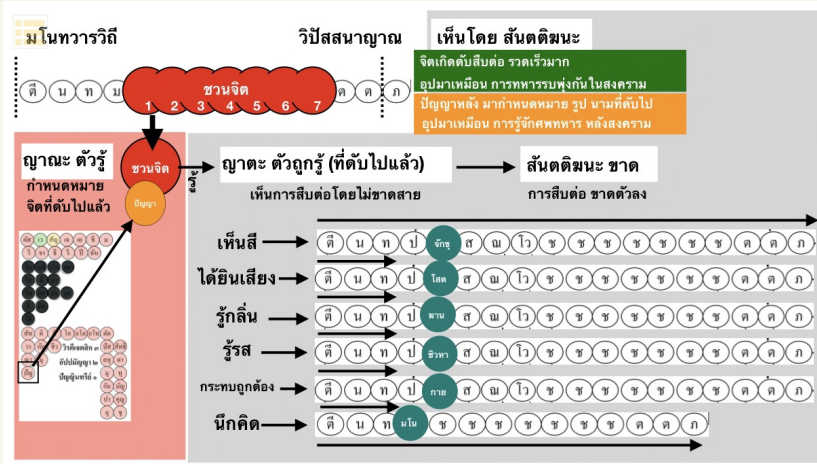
มโนทวารวิถี

วิปัสสนาญาณ

เห็นโดย สันตติฆนะ

จิตเกิดดับสืบต่อ รวดเร็วมาก
อุปมาเหมือน การทหารรบพุ่งกันในสงคราม

ปัญญาหลัง มากำหนดหมาย รูป นามที่ดับไป
อุปมาเหมือน การรู้จักศพทหาร หลังสงคราม

ตี น ท ม

ชวนจิต
1 2 3 4 5 6 7

ต ต ภ

ญาณะ ตัวรู้
กำหนดหมาย
จิตที่ดับไปแล้ว

ชวนจิต
ปัญญา

รู้

ญาตะ ตัวถูกรู้ (ที่ดับไปแล้ว)
เห็นการสืบต่อโดยไม่ขาดสาย

สันตติฆนะ ขาด
การสืบต่อ ขาดตัวลง

เห็นสี ตี น ท ป จักขุ สํ ณ โว ช ช ช ช ช ช ช ต ต ภ

ได้ยินเสียง ตี น ท ป โสต สํ ณ โว ช ช ช ช ช ช ช ต ต ภ

รู้กลิ่น ตี น ท ป ฆาน สํ ณ โว ช ช ช ช ช ช ช ต ต ภ

รู้รส ตี น ท ป ชิวหา สํ ณ โว ช ช ช ช ช ช ช ต ต ภ

กระทบถูกต้อง ตี น ท ป กาย สํ ณ โว ช ช ช ช ช ช ช ต ต ภ

นึกคิด ตี น ท มโน ช ช ช ช ช ช ช ต ต ภ

วิถีจิตที่ ๑
ปัญญาที่ ๒
ปัญญาที่ ๓
ปัญ